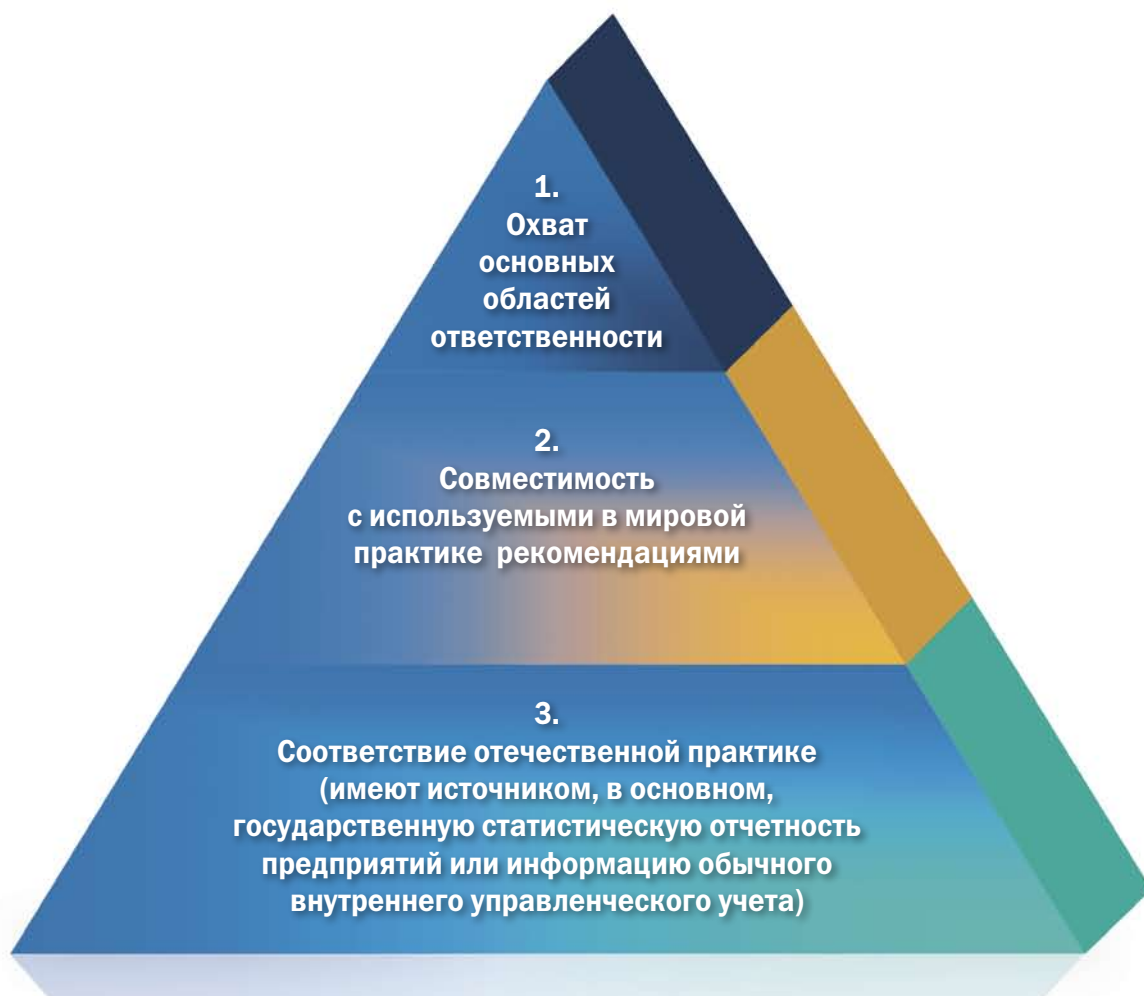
1.
Охват основных областей ответственности

2.
Совместимость с используемыми в мировой практике рекомендациями

3.
Соответствие отечественной практике (имеют источником, в основном, государственную статистическую отчетность предприятий или информацию обычного внутреннего управленческого учета)